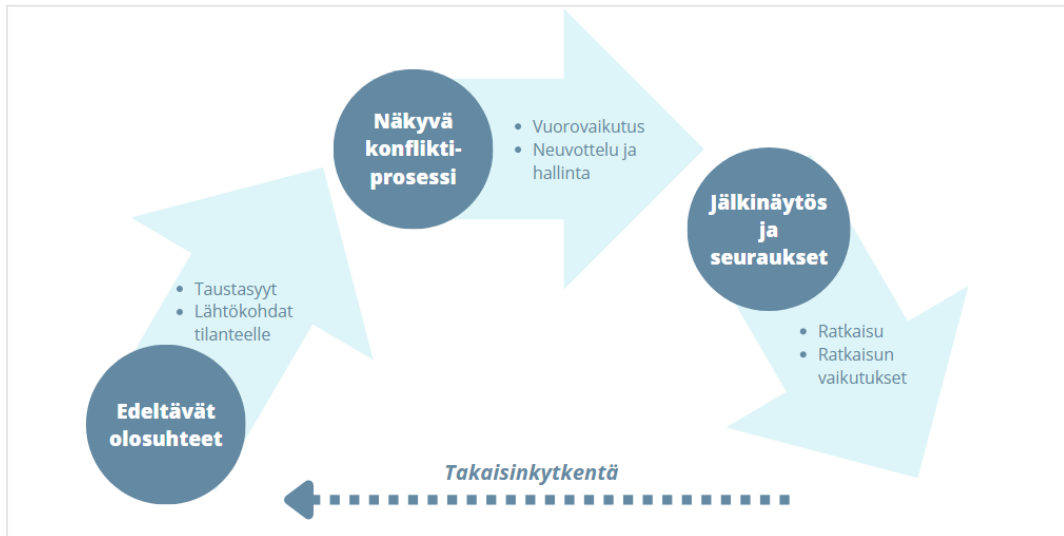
Edeltävät olosuhteet

- Taustasyyt
- Lähtökohdat tilanteelle

Näkyvä konflikti-prosessi

- Vuorovaikutus
- Neuvottelu ja hallinta

Jälkinäytös ja seuraukset

- Ratkaisu
- Ratkaisun vaikutukset

Takaisinkytkentä